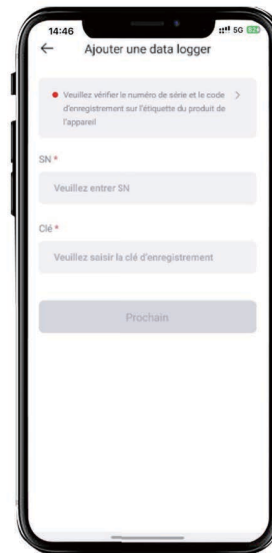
14:46
5G

←
Ajouter une data logger

Veuillez vérifier le numéro de série et le code d'enregistrement sur l'étiquette du produit de l'appareil >

SN *

Veuillez entrer SN

Clé *

Veuillez saisir la clé d'enregistrement

Prochain